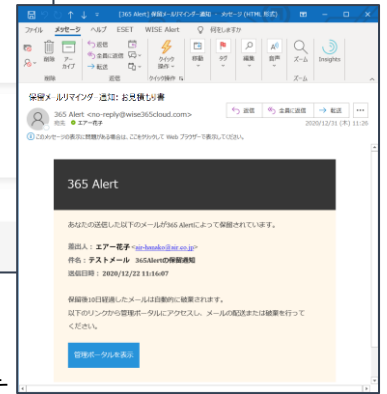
[365 Alert] 保留メールリマインダー通知 - メッセージ (HTML 形式)

ファイル　メッセージ　ヘルプ　ESET　WISE Alert　何をしますか

削除　アーカイブ　返信　全員に返信　転送　クイック操作　移動　タグ　編集　音声　ズーム　Insights

削除　返信　クイック操作　ズーム

保留メールリマインダー通知: お見積り書

365 Alert <no-reply@wise365cloud.com>
宛先 ● エアー花子

返信　全員に返信　転送

2020/12/31 (木) 11:26

このメッセージの表示に問題がある場合は、ここをクリックして Web ブラウザーで表示してください。

365 Alert

あなたの送信した以下のメールが365 Alertによって保留されています。

差出人: エアー花子 <air-hanako@air.co.jp>
件名: テストメール　365Alertの保留通知
送信日時: 2020/12/22 11:16:07

保留後10日経過したメールは自動的に破棄されます。
以下のリンクから管理ポータルにアクセスし、メールの配送または破棄を行ってください。

管理ポータルを表示